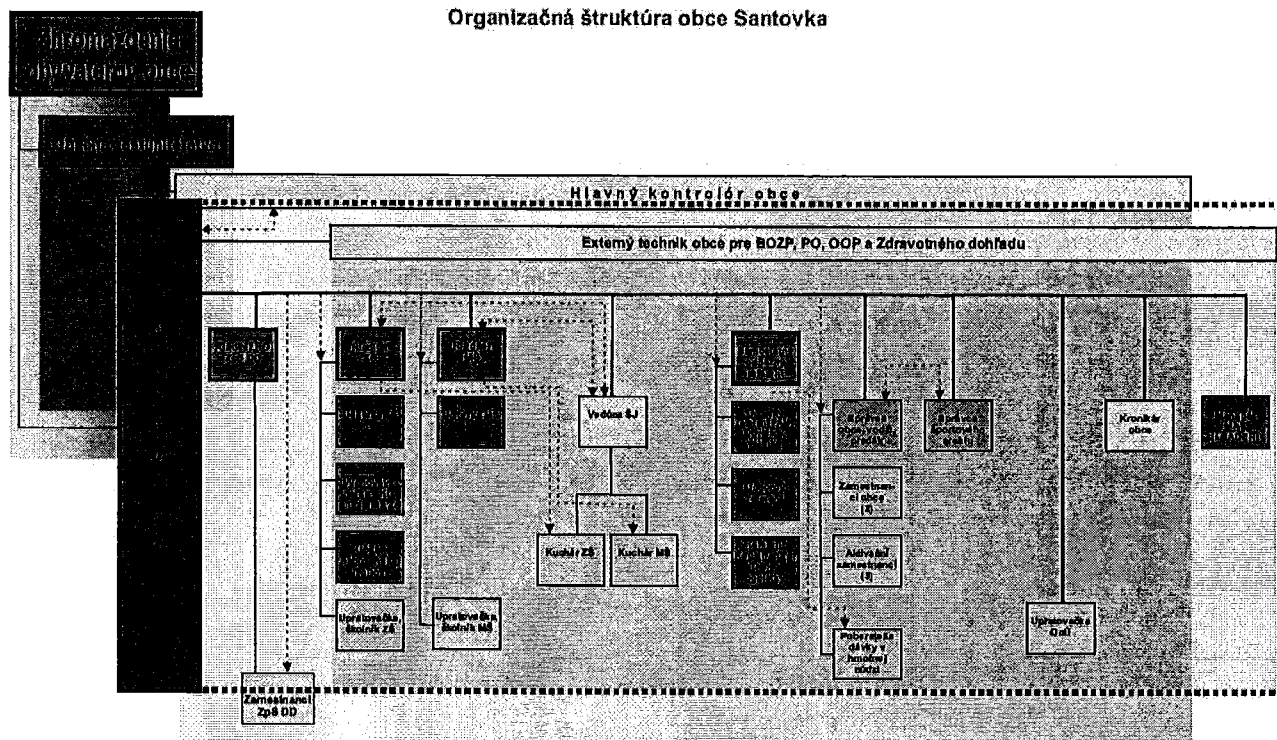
Organizačná štruktúra obce Santovka

Zhromaždenie obyvateľov obce

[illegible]

Hlavný kontrolór obce

Externý technik obce pre BOZP, PO, OOP a Zdravotného dohľadu

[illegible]

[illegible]

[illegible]

Vedúca ŠJ

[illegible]

Aktivačný pracovník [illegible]

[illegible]

Kronikár obce

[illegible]

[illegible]

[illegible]

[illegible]

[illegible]

Zamestnanci obce (4)

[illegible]

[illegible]

Kuchár ZŠ

Kuchár MŠ

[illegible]

Aktivační zamestnanci (4)

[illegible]

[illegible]

Upratovačka, školník ZŠ

Upratovačka, školník MŠ

Upratovačka OcÚ

Poberatelia dávky v hmotnej núdzi

Zamestnanci ZpS DD